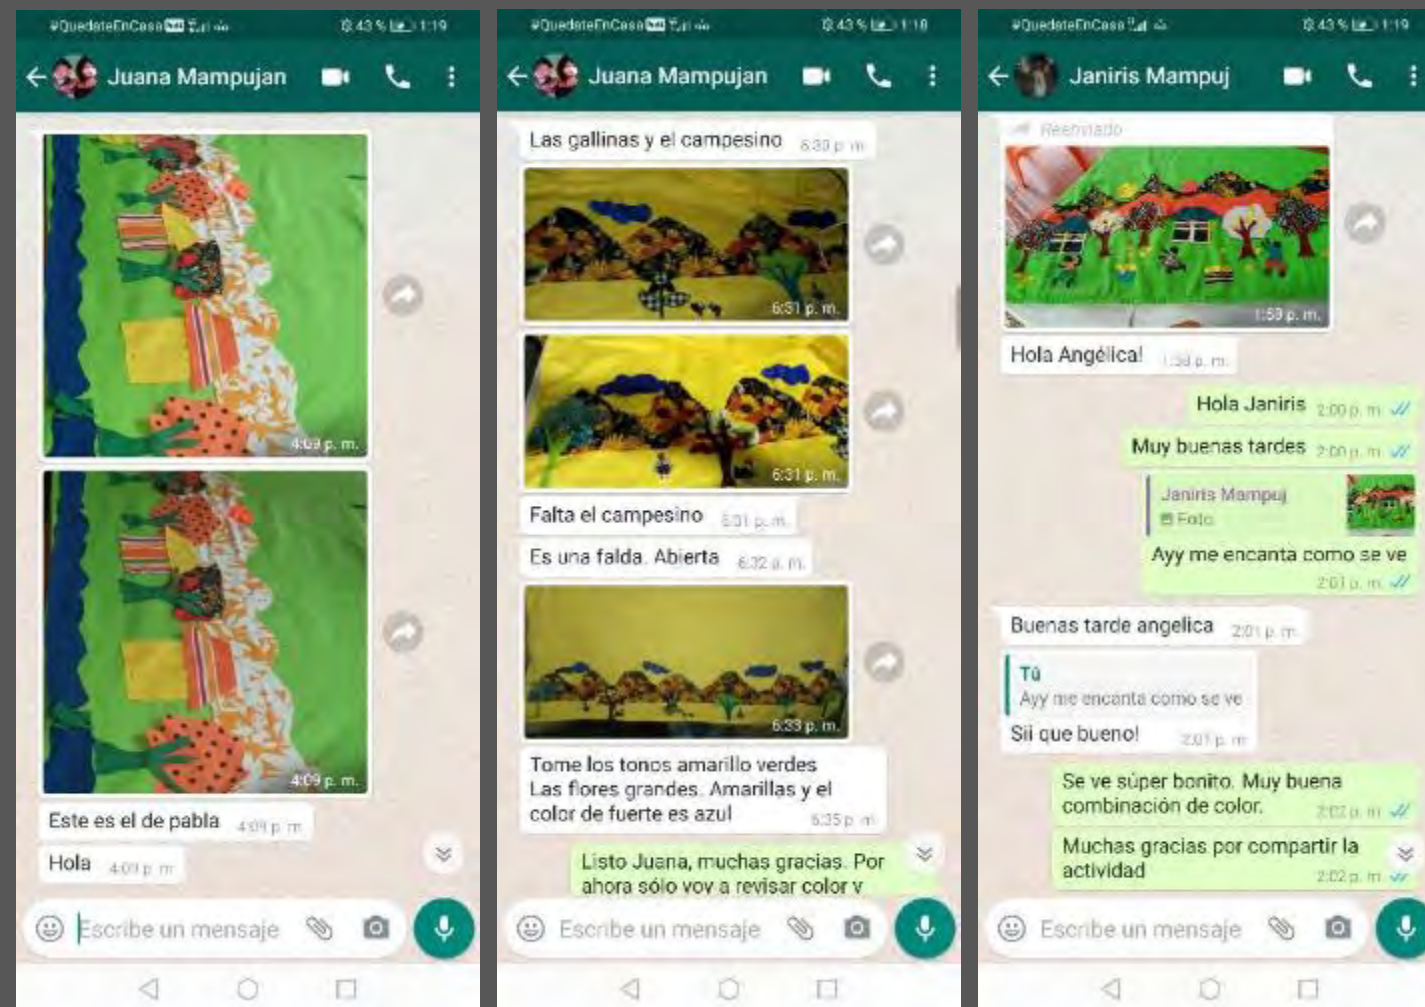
#QuedateEnCasa 43 % 1:19

Juana Mampujan

4:09 p. m.

4:09 p. m.

Este es el de pabla 4:09 p. m.

Hola 4:09 p. m.

Escribe un mensaje

#QuedateEnCasa 43 % 1:18

Juana Mampujan

Las gallinas y el campesino 6:30 p. m.

6:31 p. m.

6:31 p. m.

Falta el campesino 6:31 p. m.

Es una falda. Abierta 6:32 p. m.

6:33 p. m.

Tome los tonos amarillo verdes Las flores grandes. Amarillas y el color de fuerte es azul 6:35 p. m.

Listo Juana, muchas gracias. Por ahora sólo voy a revisar color y

Escribe un mensaje

#QuedateEnCasa 43 % 1:19

Janiris Mampuj

Reenviado

1:59 p. m.

Hola Angélica! 1:59 p. m.

Hola Janiris 2:00 p. m.

Muy buenas tardes 2:00 p. m.

Janiris Mampuj
Foto

Ayy me encanta como se ve 2:01 p. m.

Buenas tarde angelica 2:01 p. m.

Tú
Ayy me encanta como se ve

Sii que bueno! 2:01 p. m.

Se ve súper bonito. Muy buena combinación de color. 2:02 p. m.

Muchas gracias por compartir la actividad 2:02 p. m.

Escribe un mensaje